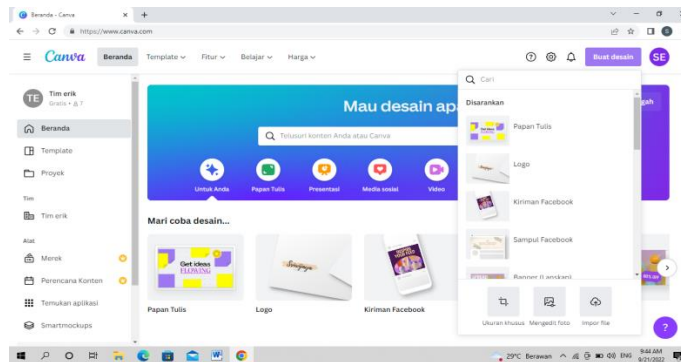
Beranda - Canva
https://www.canva.com

Canva
Beranda
Template
Fitur
Belajar
Harga
Buat desain
SE

TE
Tim erik
Gratis • 8 7
Beranda
Template
Proyek
Tim
Tim erik
Alat
Merek
Perencana Konten
Temukan aplikasi
Smartmockups

Mau desain ap
Telusuri konten Anda atau Canva
Untuk Anda
Papan Tulis
Presentasi
Media sosial
Video

Mari coba desain...
Get ideas FLOWING
Papan Tulis
Logo
Kiriman Facebook

Cari
Disarankan
Papan Tulis
Logo
Kiriman Facebook
Sampul Facebook
Banner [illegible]
Ukuran khusus
Mengedit foto
Impor file

29°C Berawan
ENG
9:44 AM
9/21/2022